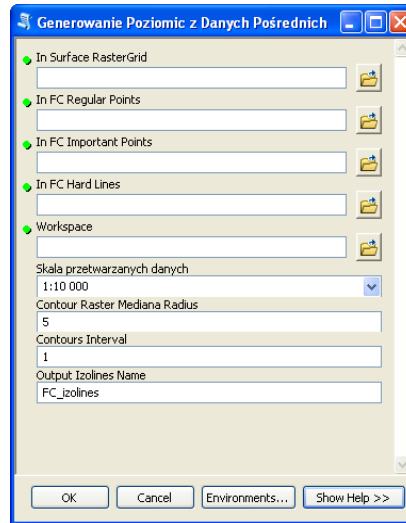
Generowanie Poziomic z Danych Pośrednich

In Surface RasterGrid

In FC Regular Points

In FC Important Points

In FC Hard Lines

Workspace

Skala przetwarzanych danych
1:10 000

Contour Raster Mediana Radius
5

Contours Interval
1

Output Izolines Name
FC_izolines

OK
Cancel
Environments...
Show Help >>